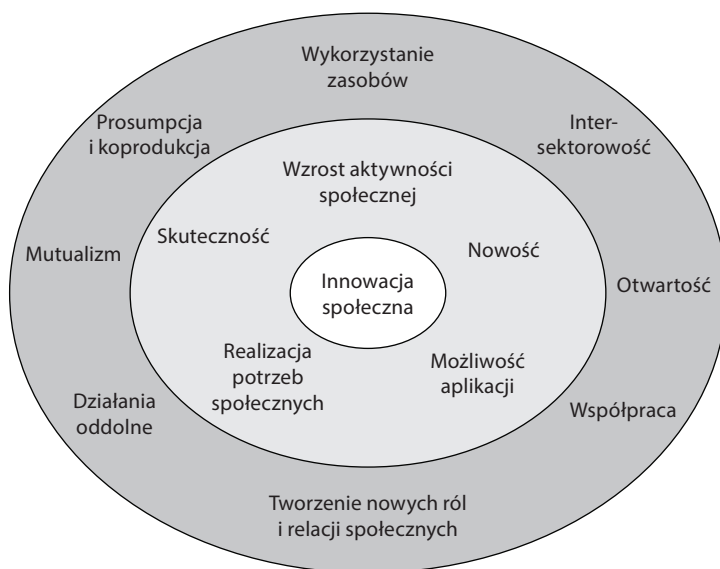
Wykorzystanie zasobów

Prosumpcja i koprodukcja

Inter-sektorowość

Wzrost aktywności społecznej

Skuteczność

Nowość

Mutualizm

Innowacja społeczna

Otwartość

Realizacja potrzeb społecznych

Możliwość aplikacji

Działania oddolne

Współpraca

Tworzenie nowych ról i relacji społecznych